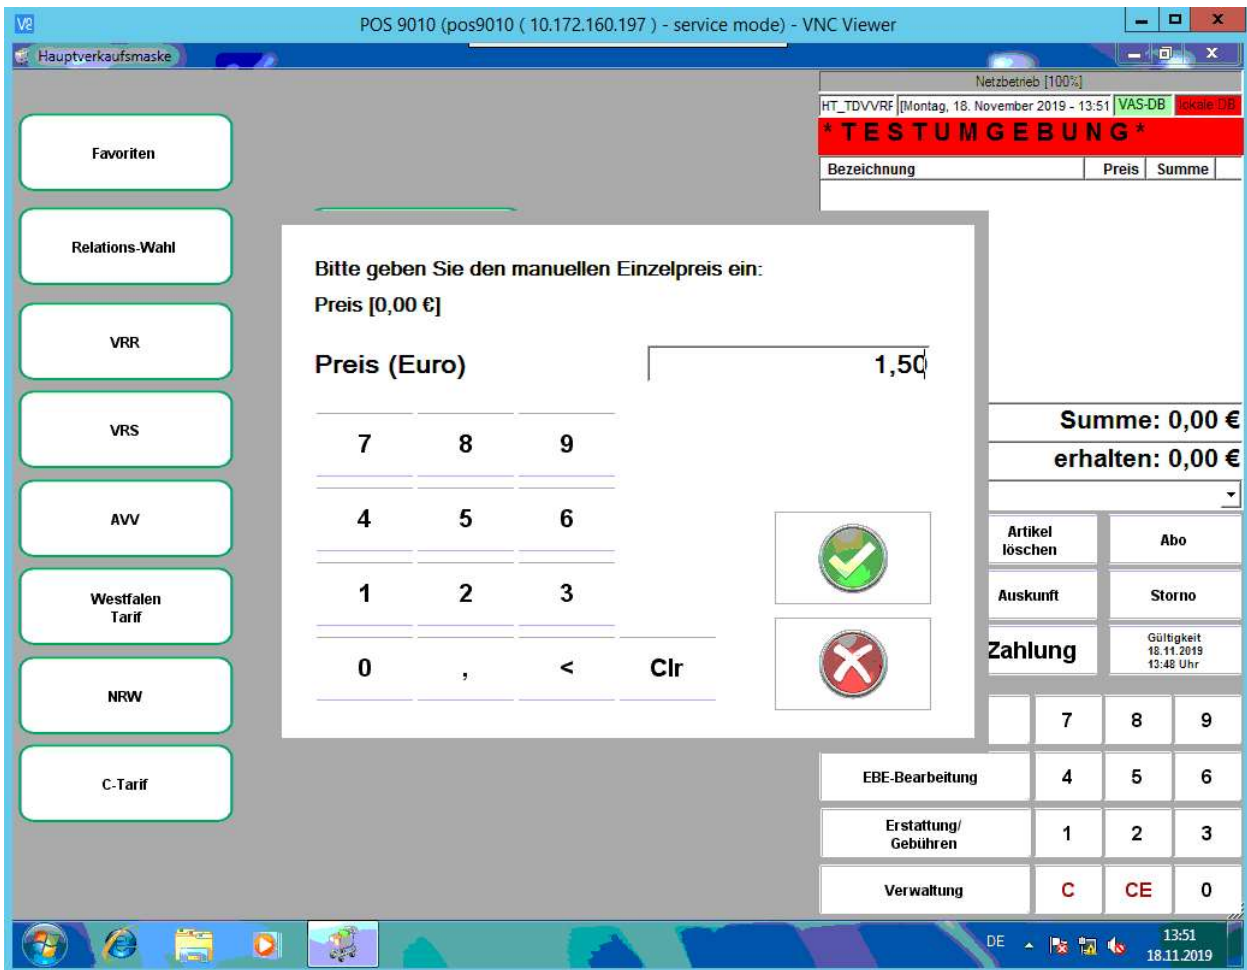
POS 9010 (pos9010 ( 10.172.160.197 ) - service mode) - VNC Viewer

Hauptverkaufsmaske

Netzbetrieb [100%]

HT_TDVVRF [Montag, 18. November 2019 - 13:51 VAS-DB lokale DB

* T E S T U M G E B U N G *

| Bezeichnung | Preis | Summe |
|---|---|---|

Favoriten

Relations-Wahl

VRR

VRS

AVV

Westfalen Tarif

NRW

C-Tarif

Bitte geben Sie den manuellen Einzelpreis ein:

Preis [0,00 €]

Preis (Euro)

1,50

7 8 9

4 5 6

1 2 3

0 , < Clr

Summe: 0,00 €

erhalten: 0,00 €

Artikel löschen

Abo

Auskunft

Storno

Zahlung

Gültigkeit 18.11.2019 13:48 Uhr

7 8 9

EBE-Bearbeitung

4 5 6

Erstattung/ Gebühren

1 2 3

Verwaltung

C CE 0

DE

13:51
18.11.2019